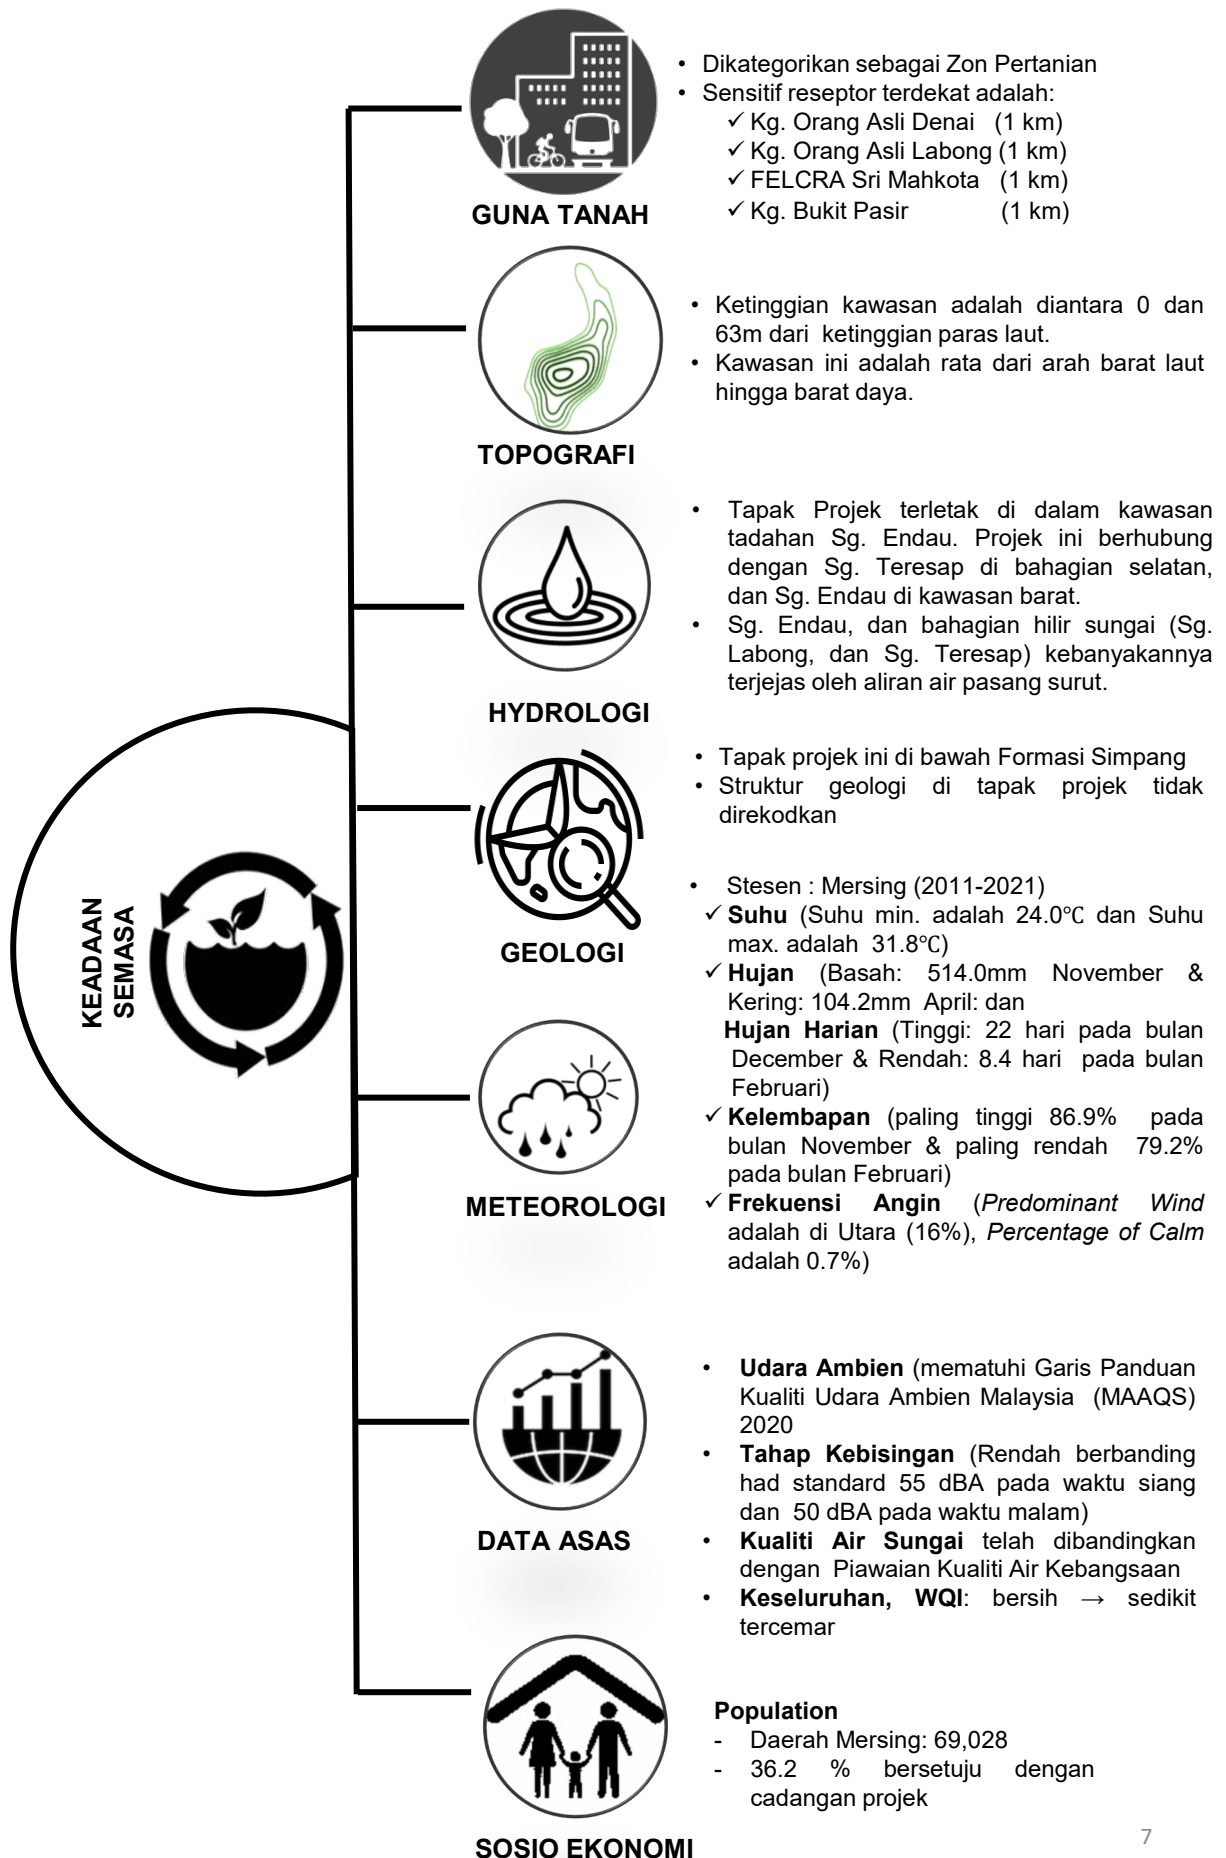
KEADAAN SEMASA

GUNA TANAH

• Dikategorikan sebagai Zon Pertanian
• Sensitif reseptor terdekat adalah:
✓ Kg. Orang Asli Denai (1 km)
✓ Kg. Orang Asli Labong (1 km)
✓ FELCRA Sri Mahkota (1 km)
✓ Kg. Bukit Pasir (1 km)

TOPOGRAFI

• Ketinggian kawasan adalah diantara 0 dan 63m dari ketinggian paras laut.
• Kawasan ini adalah rata dari arah barat laut hingga barat daya.

HYDROLOGI

• Tapak Projek terletak di dalam kawasan tadahan Sg. Endau. Projek ini berhubung dengan Sg. Teresap di bahagian selatan, dan Sg. Endau di kawasan barat.
• Sg. Endau, dan bahagian hilir sungai (Sg. Labong, dan Sg. Teresap) kebanyakannya terjejas oleh aliran air pasang surut.

GEOLOGI

• Tapak projek ini di bawah Formasi Simpang
• Struktur geologi di tapak projek tidak direkodkan

METEOROLOGI

• Stesen : Mersing (2011-2021)
✓ **Suhu** (Suhu min. adalah 24.0℃ dan Suhu max. adalah 31.8℃)
✓ **Hujan** (Basah: 514.0mm November & Kering: 104.2mm April: dan **Hujan Harian** (Tinggi: 22 hari pada bulan December & Rendah: 8.4 hari pada bulan Februari)
✓ **Kelembapan** (paling tinggi 86.9% pada bulan November & paling rendah 79.2% pada bulan Februari)
✓ **Frekuensi Angin** (*Predominant Wind* adalah di Utara (16%), *Percentage of Calm* adalah 0.7%)

DATA ASAS

• **Udara Ambien** (mematuhi Garis Panduan Kualiti Udara Ambien Malaysia (MAAQS) 2020
• **Tahap Kebisingan** (Rendah berbanding had standard 55 dBA pada waktu siang dan 50 dBA pada waktu malam)
• **Kualiti Air Sungai** telah dibandingkan dengan Piawaian Kualiti Air Kebangsaan
• **Keseluruhan, WQI**: bersih → sedikit tercemar

SOSIO EKONOMI

**Population**
- Daerah Mersing: 69,028
- 36.2 % bersetuju dengan cadangan projek

7